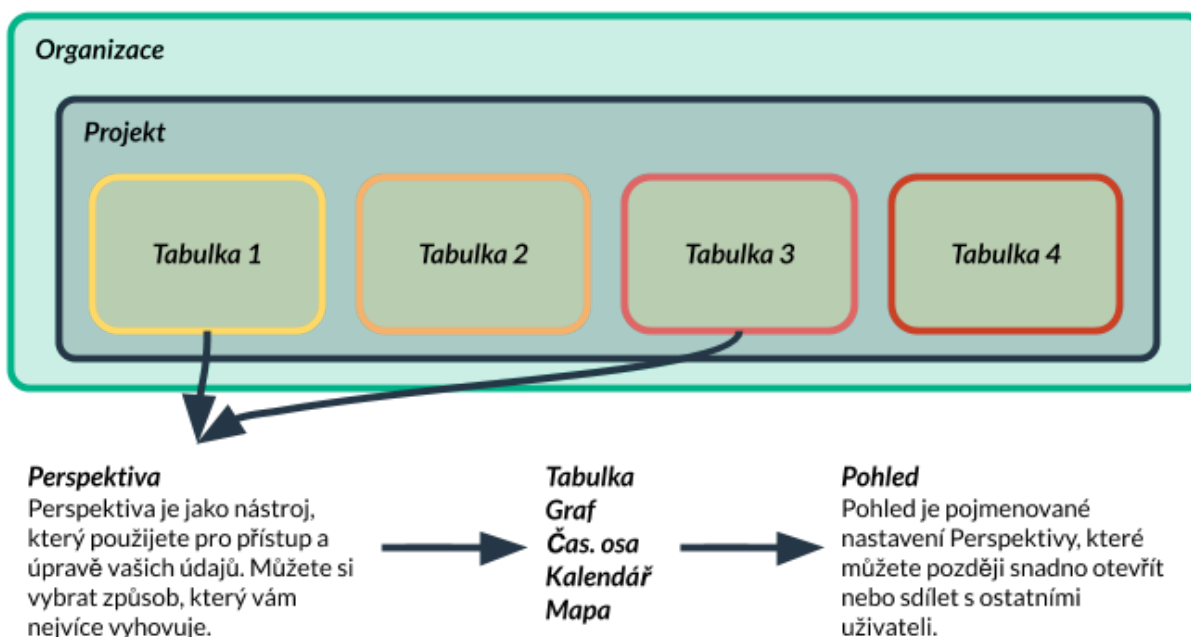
Organizace

Projekt

Tabulka 1

Tabulka 2

Tabulka 3

Tabulka 4

Perspektiva
Perspektiva je jako nástroj, který použijete pro přístup a úpravě vašich údajů. Můžete si vybrat způsob, který vám nejvíce vyhovuje.

Tabulka
Graf
Čas. osa
Kalendář
Mapa

Pohled
Pohled je pojmenované nastavení Perspektivy, které můžete později snadno otevřít nebo sdílet s ostatními uživateli.